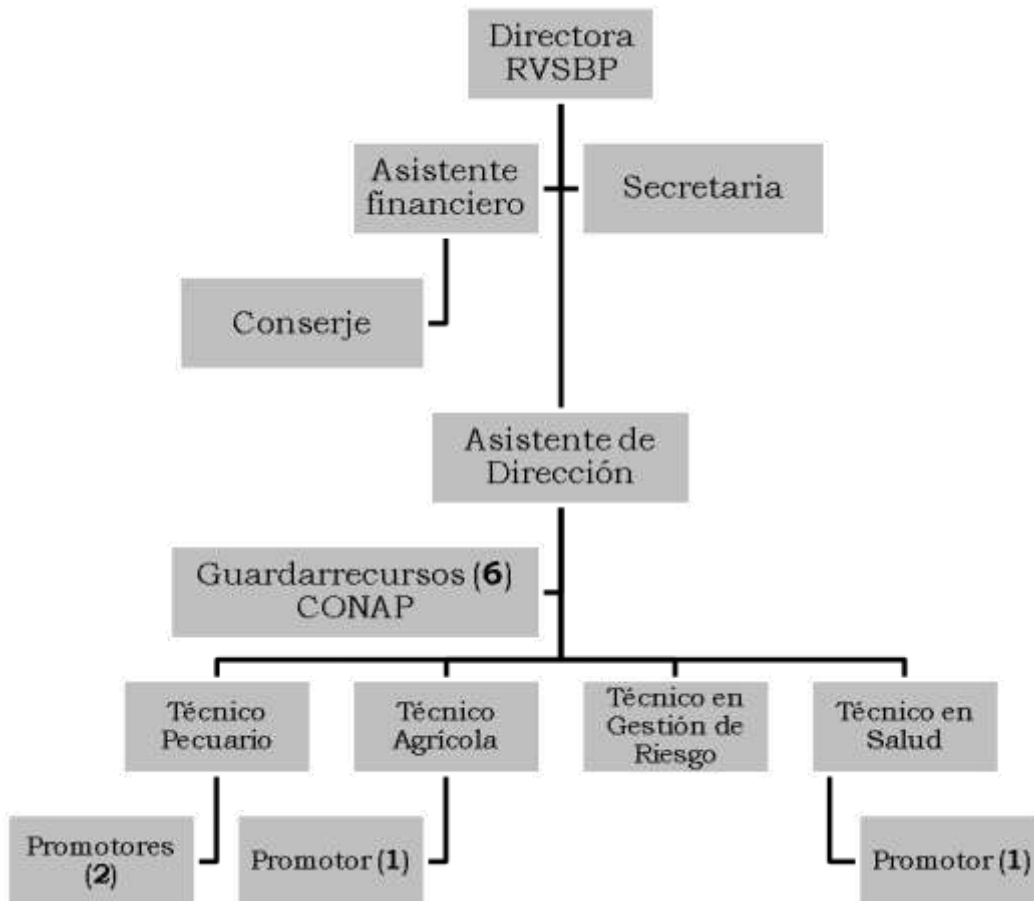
Directora RVSBP

Asistente financiero

Secretaria

Conserje

Asistente de Dirección

Guardarrecursos (**6**) CONAP

Técnico Pecuario

Técnico Agrícola

Técnico en Gestión de Riesgo

Técnico en Salud

Promotores (**2**)

Promotor (**1**)

Promotor (**1**)